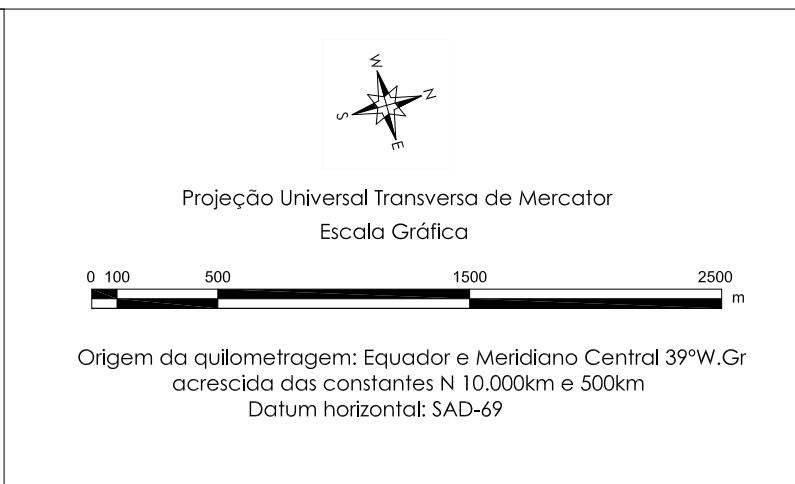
W
N
S
E

Projeção Universal Transversa de Mercator
Escala Gráfica

0 100 500 1500 2500
m

Origem da quilometragem: Equador e Meridiano Central 39°W.Gr
acrescida das constantes N 10.000km e 500km
Datum horizontal: SAD-69